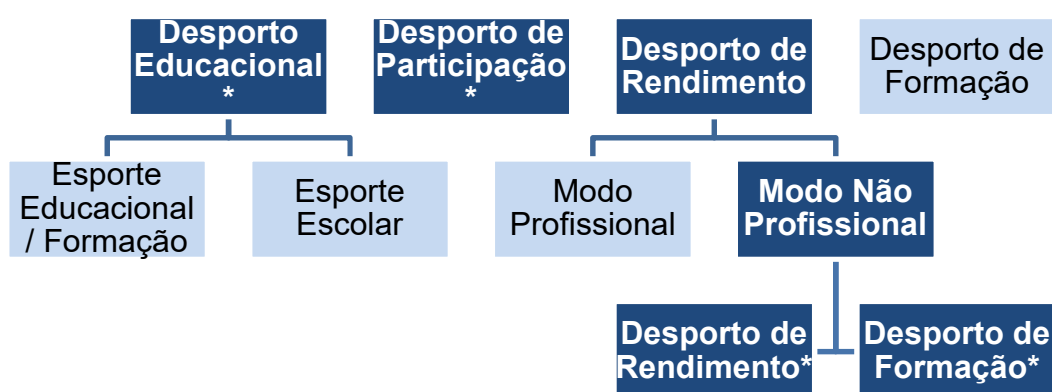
Desporto Educacional *

Desporto de Participação *

Desporto de Rendimento

Desporto de Formação

Esporte Educacional / Formação

Esporte Escolar

Modo Profissional

Modo Não Profissional

Desporto de Rendimento*

Desporto de Formação*